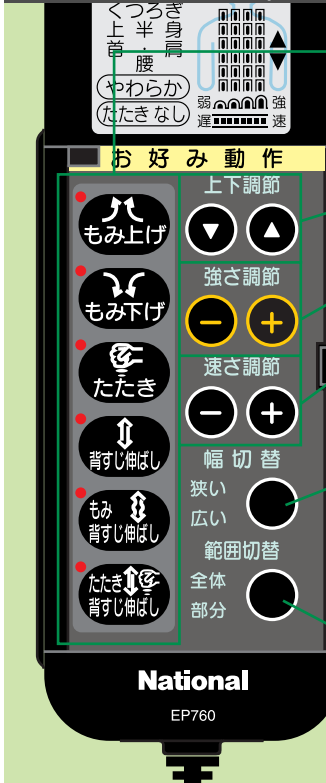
くつろぎ
上半身
首・肩
腰
やわらか
たたきなし
弱
強
遅
速

お好み動作

もみ上げ
もみ下げ
たたき
背すじ伸ばし
もみ
背すじ伸ばし
たたき
背すじ伸ばし

上下調節
強さ調節
速さ調節
幅切替
狭い
広い
範囲切替
全体
部分

National
EP760